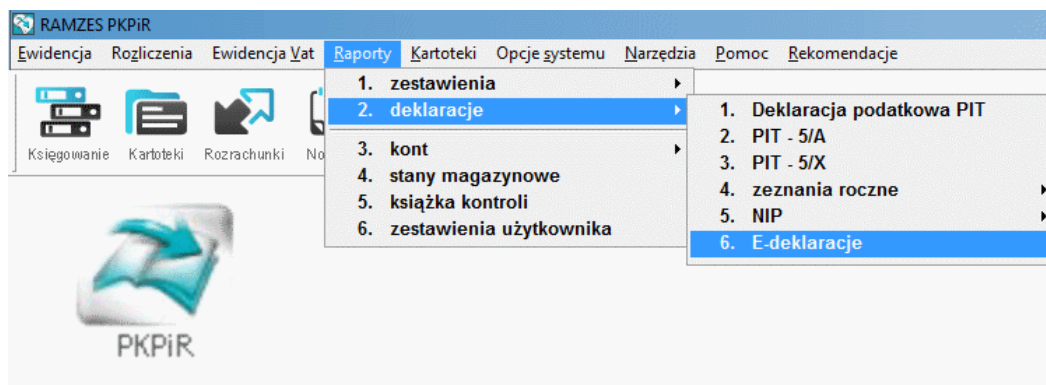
RAMZES PKPiR

Ewidencja Rozliczenia Ewidencja Vat Raporty Kartoteki Opcje systemu Narzędzia Pomoc Rekomendacje

Księgowanie Kartoteki Rozrachunki No

1. zestawienia
2. deklaracje
3. kont
4. stany magazynowe
5. książka kontroli
6. zestawienia użytkownika

1. Deklaracja podatkowa PIT
2. PIT - 5/A
3. PIT - 5/X
4. zeznania roczne
5. NIP
6. E-deklaracje

PKPiR